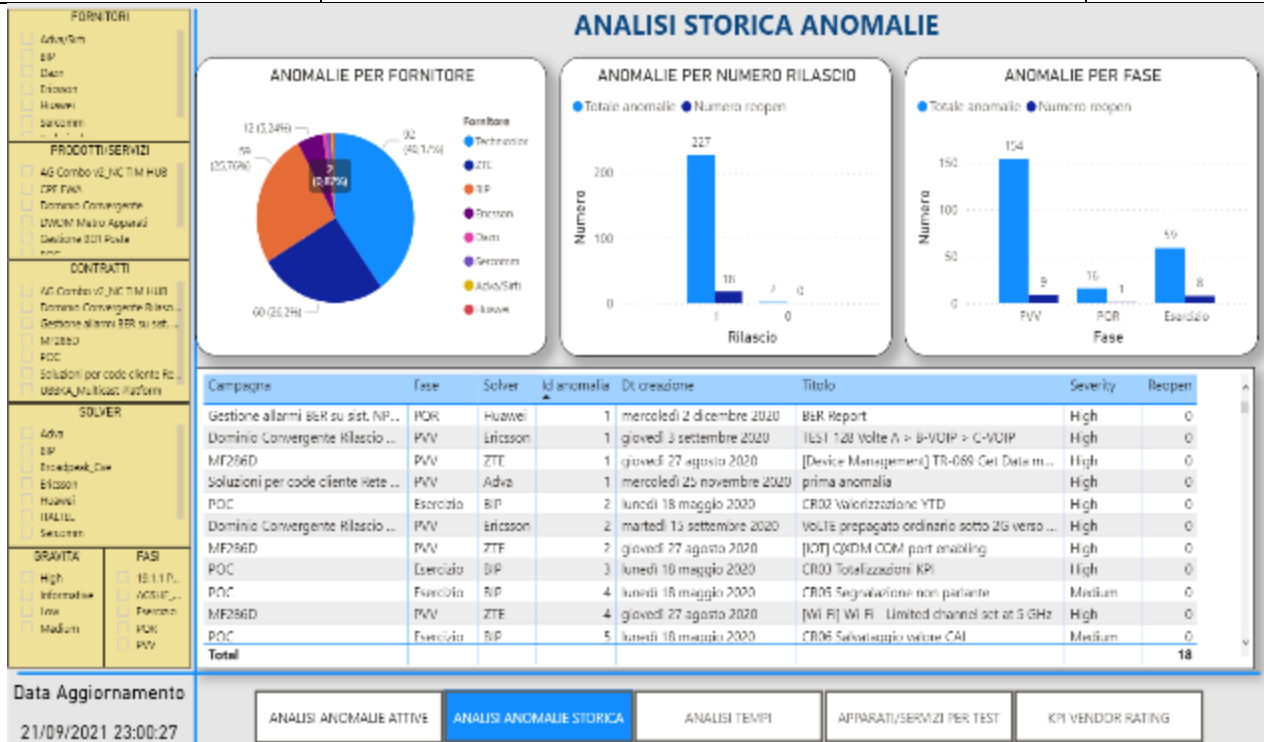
FORNITORI
Adva/Sirti
BIP
Dazn
Ericsson
Huawei
Sercomm

PRODOTTI/SERVIZI
4G Combo v2_NC TIM HUB
CPE FWA
Dominio Convergente
DWDM Metro Apparati
Gestione SDT Poste

CONTRATTI
4G Combo v2_NC TIM HUB
Dominio Convergente Rilasc...
Gestione allarmi BER su sist. ...
MF286D
POC
Soluzioni per code cliente Re...
UDDKA_Multicast Platform

SOLVER
Adva
BIP
Broadpeak_Cse
Ericsson
Huawei
ITALTEL
Sercomm

GRAVITA'
High
Informative
Low
Medium

FASI
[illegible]
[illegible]
Esercizio
POR
PVV

ANALISI STORICA ANOMALIE

ANOMALIE PER FORNITORE
12 (5,24%)
92 (40,17%)
59 (25,76%)
2 (0,87%)
60 (26,2%)
Fornitore
Technicolor
ZTE
BIP
Ericsson
Dazn
Sercomm
Adva/Sirti
Huawei

ANOMALIE PER NUMERO RILASCIO
Totale anomalie Numero reopen
Numero
227
18
7
0
200
100
0
1
0
Rilascio

ANOMALIE PER FASE
Totale anomalie Numero reopen
Numero
154
9
16
1
59
8
150
100
50
0
PVV
POR
Esercizio
Fase

| Campagna | Fase | Solver | Id anomalia | Dt creazione | Titolo | Severity | Reopen |
|---|---|---|---|---|---|---|---|
| Gestione allarmi BER su sist. NP... | POR | Huawei | 1 | mercoledì 2 dicembre 2020 | BER Report | High | 0 |
| Dominio Convergente Rilascio ... | PVV | Ericsson | 1 | giovedì 3 settembre 2020 | TEST 128 Volte A > B-VOIP > C-VOIP | High | 0 |
| MF286D | PVV | ZTE | 1 | giovedì 27 agosto 2020 | [Device Management] TR-069 Get Data m... | High | 0 |
| Soluzioni per code cliente Rete ... | PVV | Adva | 1 | mercoledì 25 novembre 2020 | prima anomalia | High | 0 |
| POC | Esercizio | BIP | 2 | lunedì 18 maggio 2020 | CR02 Valorizzazione YTD | High | 0 |
| Dominio Convergente Rilascio ... | PVV | Ericsson | 2 | martedì 15 settembre 2020 | VOLTE prepagato ordinario sotto 2G verso ... | High | 0 |
| MF286D | PVV | ZTE | 2 | giovedì 27 agosto 2020 | [IOT] QXDM COM port enabling | High | 0 |
| POC | Esercizio | BIP | 3 | lunedì 18 maggio 2020 | CR03 Totalizzazioni KPI | High | 0 |
| POC | Esercizio | BIP | 4 | lunedì 18 maggio 2020 | CR05 Segnalazione non parlante | Medium | 0 |
| MF286D | PVV | ZTE | 4 | giovedì 27 agosto 2020 | [Wi-Fi] Wi-Fi - Limited channel set at 5 GHz | High | 0 |
| POC | Esercizio | BIP | 5 | lunedì 18 maggio 2020 | CR06 Salvataggio valore CAI | Medium | 0 |
| Total | | | | | | | 18 |

Data Aggiornamento
21/09/2021 23:00:27

ANALISI ANOMALIE ATTIVE
ANALISI ANOMALIE STORICA
ANALISI TEMPI
APPARATI/SERVIZI PER TEST
KPI VENDOR RATING